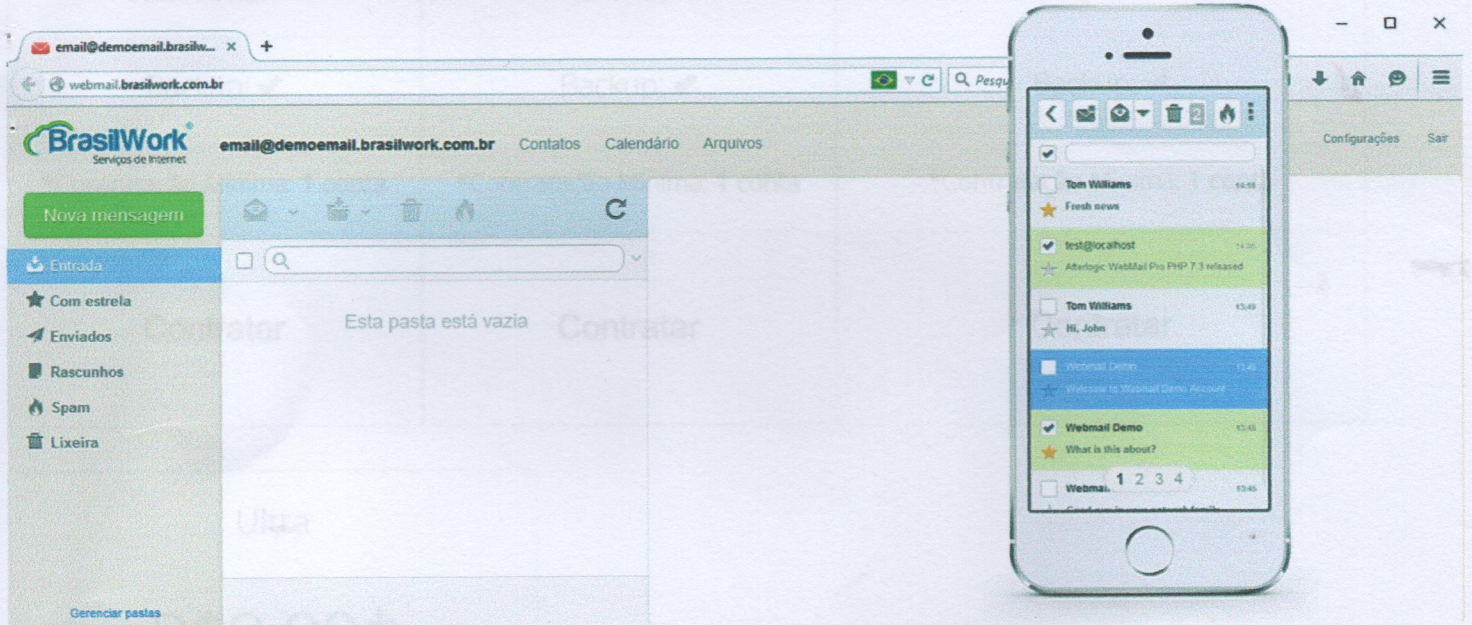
email@demoemail.brasilw... ×
+
webmail.brasilwork.com.br
Pesqu
BrasilWork
Serviços de Internet
email@demoemail.brasilwork.com.br
Contatos
Calendário
Arquivos
Configurações
Sair
Nova mensagem
Entrada
Com estrela
Enviados
Rascunhos
Spam
Lixeira
Gerenciar pastas
Esta pasta está vazia
Backup
Contratar
Contratar
Tom Williams
14:58
Fresh news
test@localhost
14:30
Afterlogic WebMail Pro PHP 7.3 released
Tom Williams
13:49
Hi, John
Webmail Demo
13:49
Welcome to Webmail Demo Account
Webmail Demo
13:46
What is this about?
Webmai
1 2 3 4
13:45
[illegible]